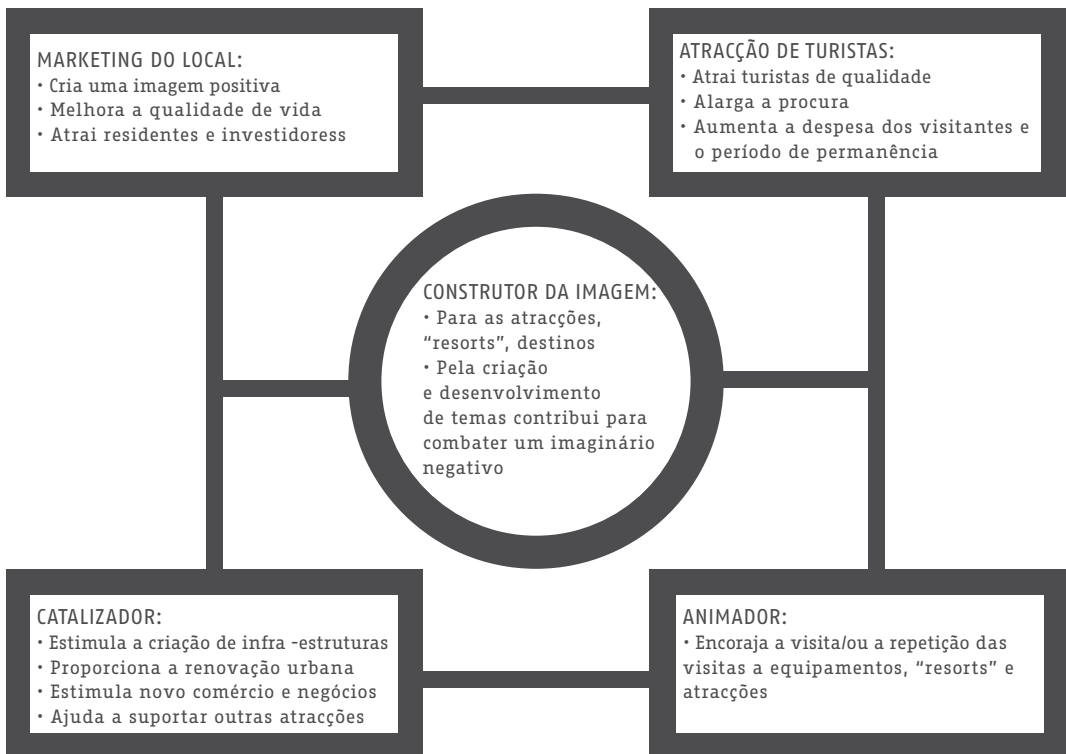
MARKETING DO LOCAL:
• Cria uma imagem positiva
• Melhora a qualidade de vida
• Atrai residentes e investidoress

ATRACÇÃO DE TURISTAS:
• Atrai turistas de qualidade
• Alarga a procura
• Aumenta a despesa dos visitantes e o período de permanência

CONSTRUTOR DA IMAGEM:
• Para as atracções, "resorts", destinos
• Pela criação e desenvolvimento de temas contribui para combater um imaginário negativo

CATALIZADOR:
• Estimula a criação de infra -estruturas
• Proporciona a renovação urbana
• Estimula novo comércio e negócios
• Ajuda a suportar outras atracções

ANIMADOR:
• Encoraja a visita/ou a repetição das visitas a equipamentos, "resorts" e atracções